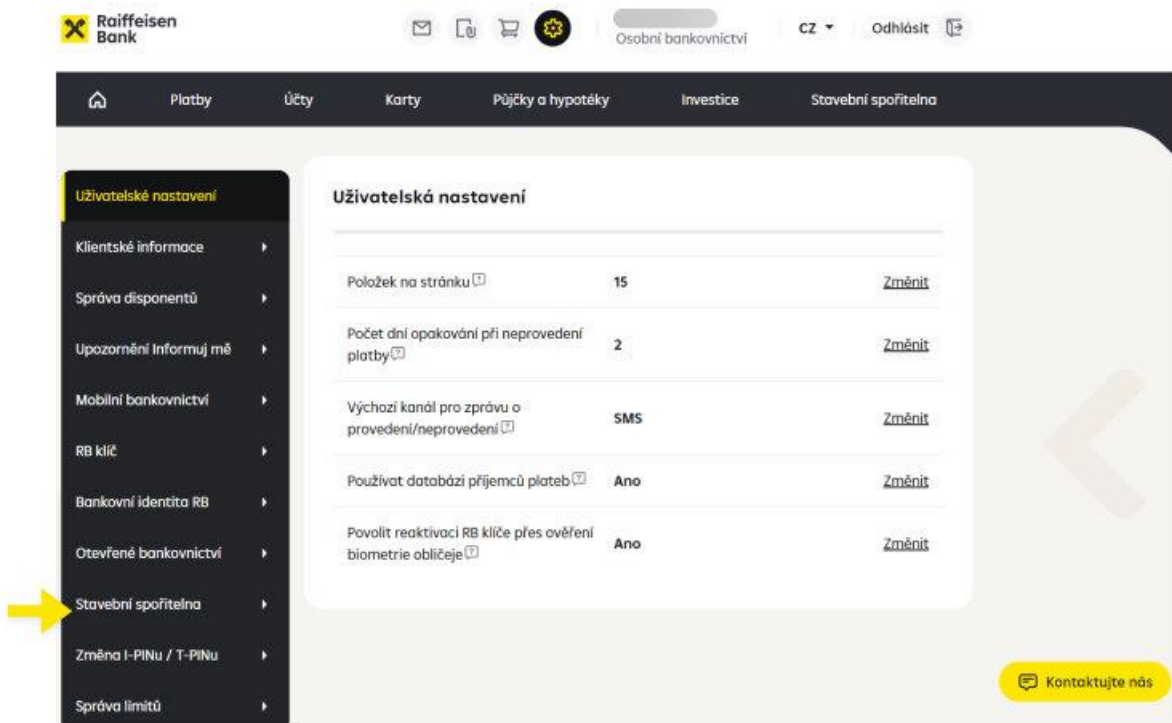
Raiffeisen Bank

Osobní bankovnictví

CZ ▾

Odhlásit

Platby Účty Karty Půjčky a hypotéky Investice Stavební spořitelna

Uživatelské nastavení
Klientské informace
Správa disponentů
Upozornění Informuj mě
Mobilní bankovnictví
RB klíč
Bankovní identita RB
Otevřené bankovnictví
Stavební spořitelna
Změna I-PINu / T-PINu
Správa limitů

Uživatelská nastavení

| | | |
|---|---|---|
| Položek na stránku | 15 | Změnit |
| Počet dní opakování při neprovedení platby | 2 | Změnit |
| Výchozí kanál pro zprávu o provedení/neprovedení | SMS | Změnit |
| Používat databázi příjemců plateb | Ano | Změnit |
| Povolit reaktivaci RB klíče přes ověření biometrie obličeje | Ano | Změnit |

Kontaktujte nás